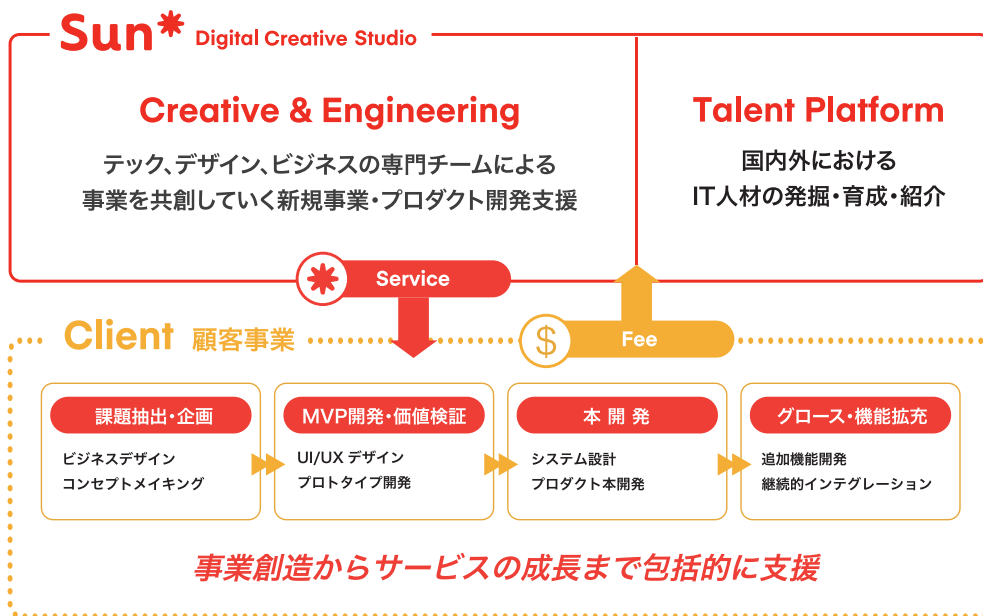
Sun* Digital Creative Studio

Creative & Engineering

テック、デザイン、ビジネスの専門チームによる
事業を共創していく新規事業・プロダクト開発支援

Talent Platform

国内外における
IT人材の発掘・育成・紹介

Service

Fee

Client 顧客事業

課題抽出・企画

ビジネスデザイン
コンセプトメイキング

MVP開発・価値検証

UI/UX デザイン
プロトタイプ開発

本 開 発

システム設計
プロダクト本開発

グロース・機能拡充

追加機能開発
継続的インテグレーション

事業創造からサービスの成長まで包括的に支援